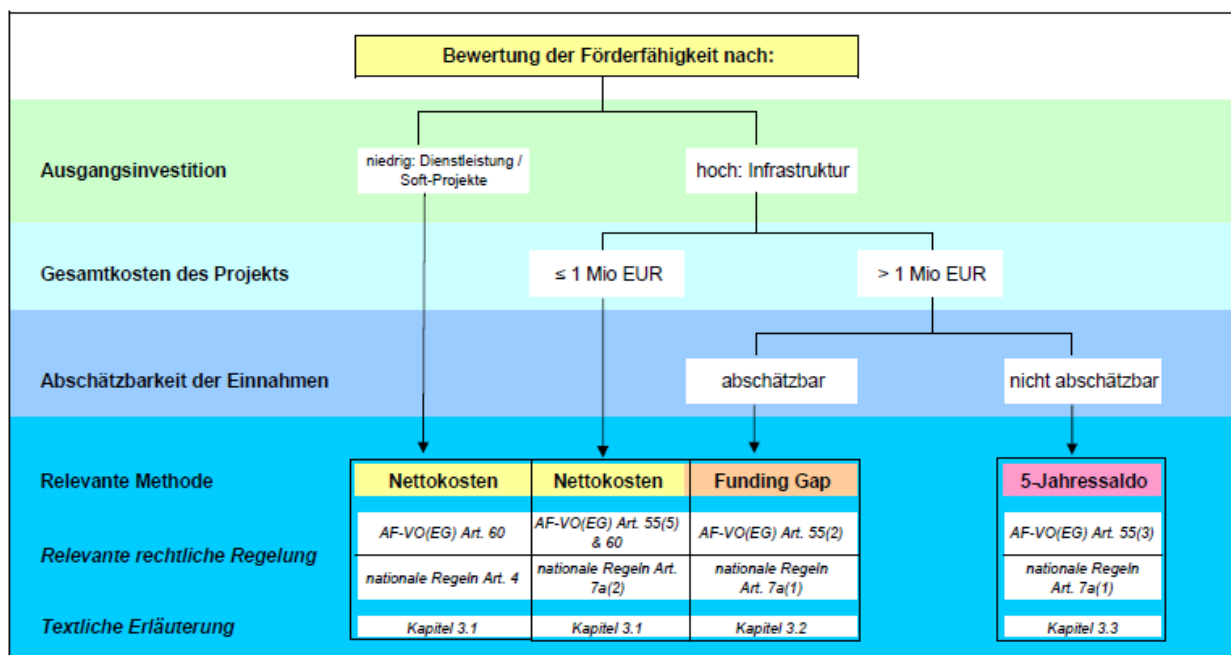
Bewertung der Förderfähigkeit nach:

Ausgangsinvestition

niedrig: Dienstleistung / Soft-Projekte

hoch: Infrastruktur

Gesamtkosten des Projekts

≤ 1 Mio EUR

> 1 Mio EUR

Abschätzbarkeit der Einnahmen

abschätzbar

nicht abschätzbar

Relevante Methode

Relevante rechtliche Regelung

Textliche Erläuterung

| Nettokosten | Nettokosten | Funding Gap | 5-Jahressaldo |
|---|---|---|---|
| AF-VO(EG) Art. 60 | AF-VO(EG) Art. 55(5) & 60 | AF-VO(EG) Art. 55(2) | AF-VO(EG) Art. 55(3) |
| nationale Regeln Art. 4 | nationale Regeln Art. 7a(2) | nationale Regeln Art. 7a(1) | nationale Regeln Art. 7a(1) |
| Kapitel 3.1 | Kapitel 3.1 | Kapitel 3.2 | Kapitel 3.3 |